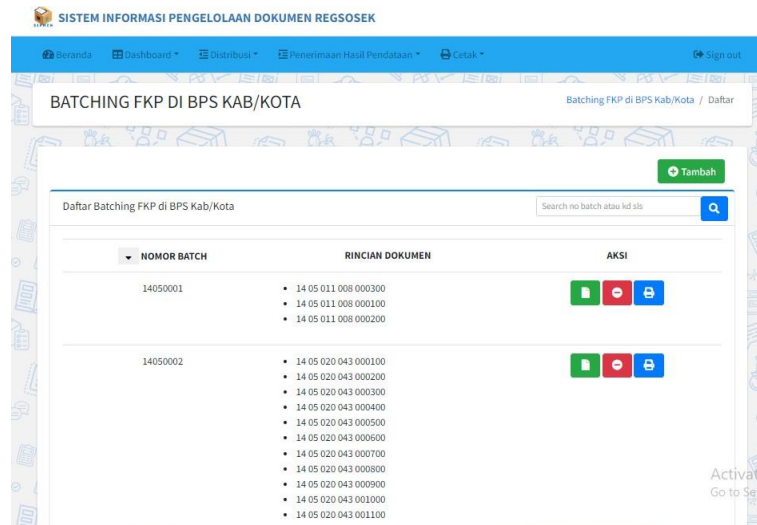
SISTEM INFORMASI PENGELOLAAN DOKUMEN REGSOSEK

Beranda Dashboard Distribusi Penerimaan Hasil Pendataan Cetak Sign out

BATCHING FKP DI BPS KAB/KOTA

Batching FKP di BPS Kab/Kota / Daftar

Tambah

Daftar Batching FKP di BPS Kab/Kota

Search no batch atau kd sls

| NOMOR BATCH | RINCIAN DOKUMEN | AKSI |
|---|---|---|
| 14050001 | • 14 05 011 008 000300<br>• 14 05 011 008 000100<br>• 14 05 011 008 000200 | |
| 14050002 | • 14 05 020 043 000100<br>• 14 05 020 043 000200<br>• 14 05 020 043 000300<br>• 14 05 020 043 000400<br>• 14 05 020 043 000500<br>• 14 05 020 043 000600<br>• 14 05 020 043 000700<br>• 14 05 020 043 000800<br>• 14 05 020 043 000900<br>• 14 05 020 043 001000<br>• 14 05 020 043 001100 | |

Activat
Go to Se